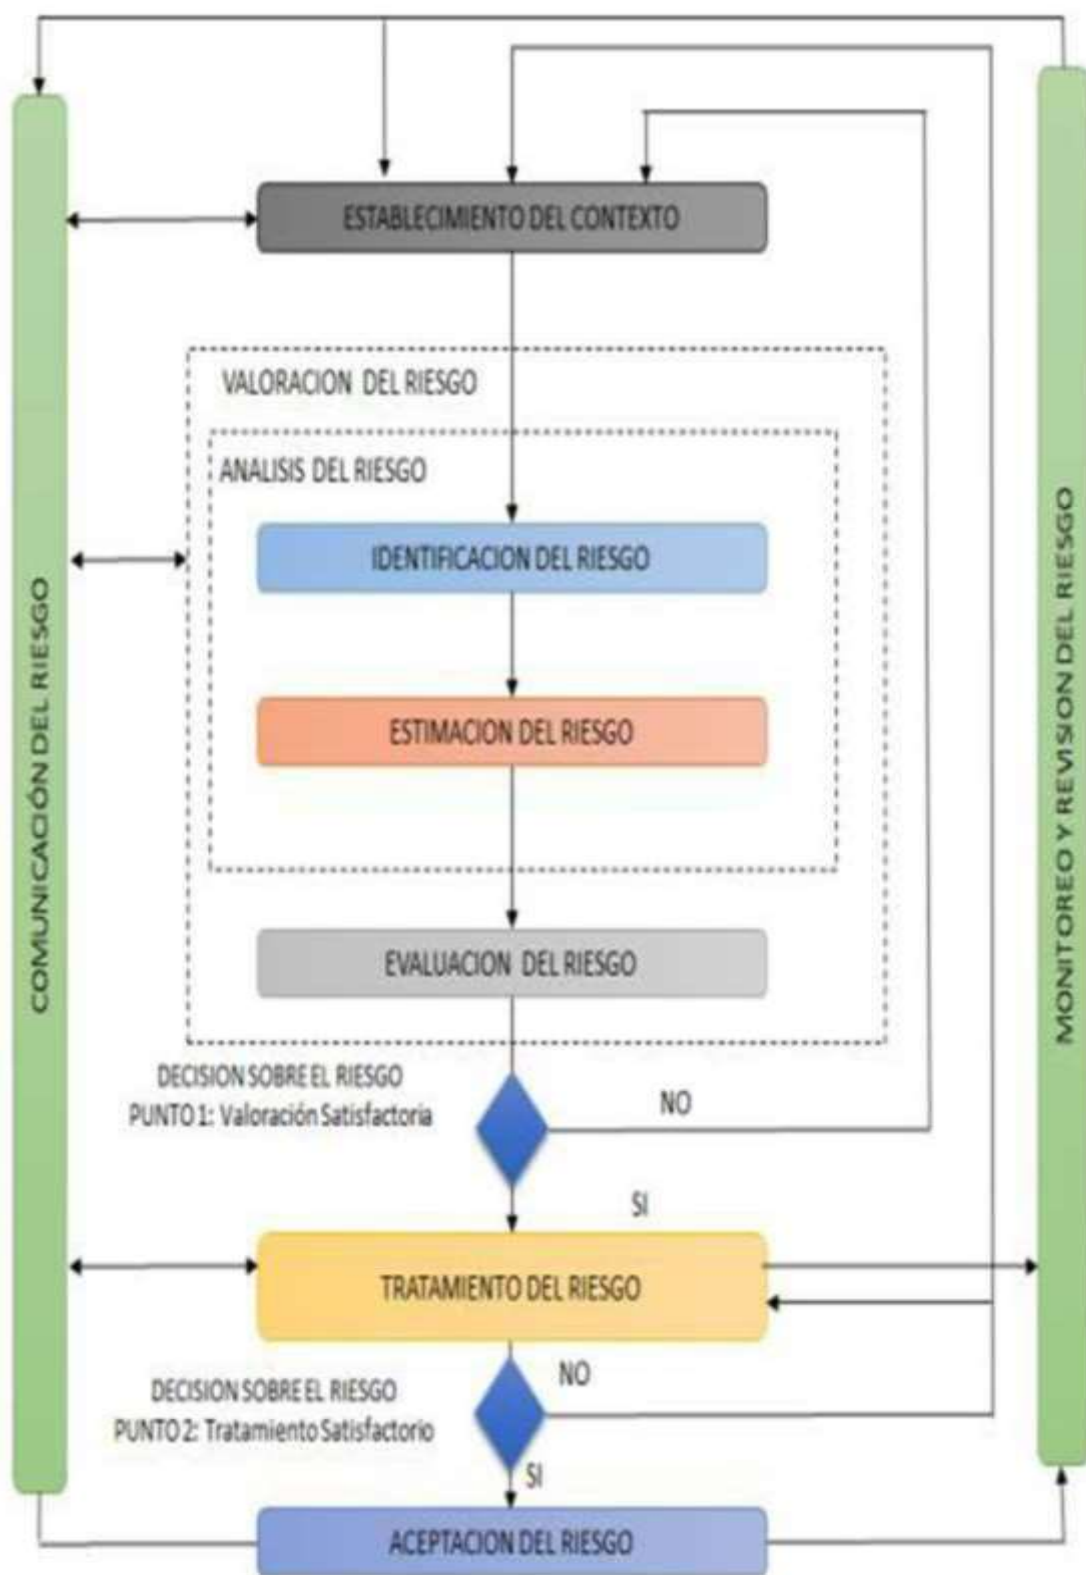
COMUNICACIÓN DEL RIESGO

ESTABLECIMIENTO DEL CONTEXTO

VALORACION DEL RIESGO

ANALISIS DEL RIESGO

IDENTIFICACION DEL RIESGO

ESTIMACION DEL RIESGO

EVALUACION DEL RIESGO

DECISION SOBRE EL RIESGO
PUNTO 1: Valoración Satisfactoria

NO

SI

TRATAMIENTO DEL RIESGO

DECISION SOBRE EL RIESGO
PUNTO 2: Tratamiento Satisfactorio

NO

SI

ACEPTACION DEL RIESGO

MONITOREO Y REVISION DEL RIESGO